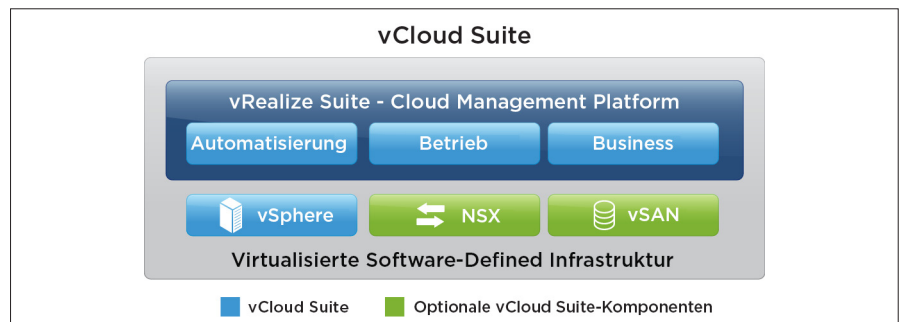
vCloud Suite

vRealize Suite - Cloud Management Platform

Automatisierung

Betrieb

Business

vSphere

NSX

vSAN

Virtualisierte Software-Defined Infrastruktur

vCloud Suite

Optionale vCloud Suite-Komponenten